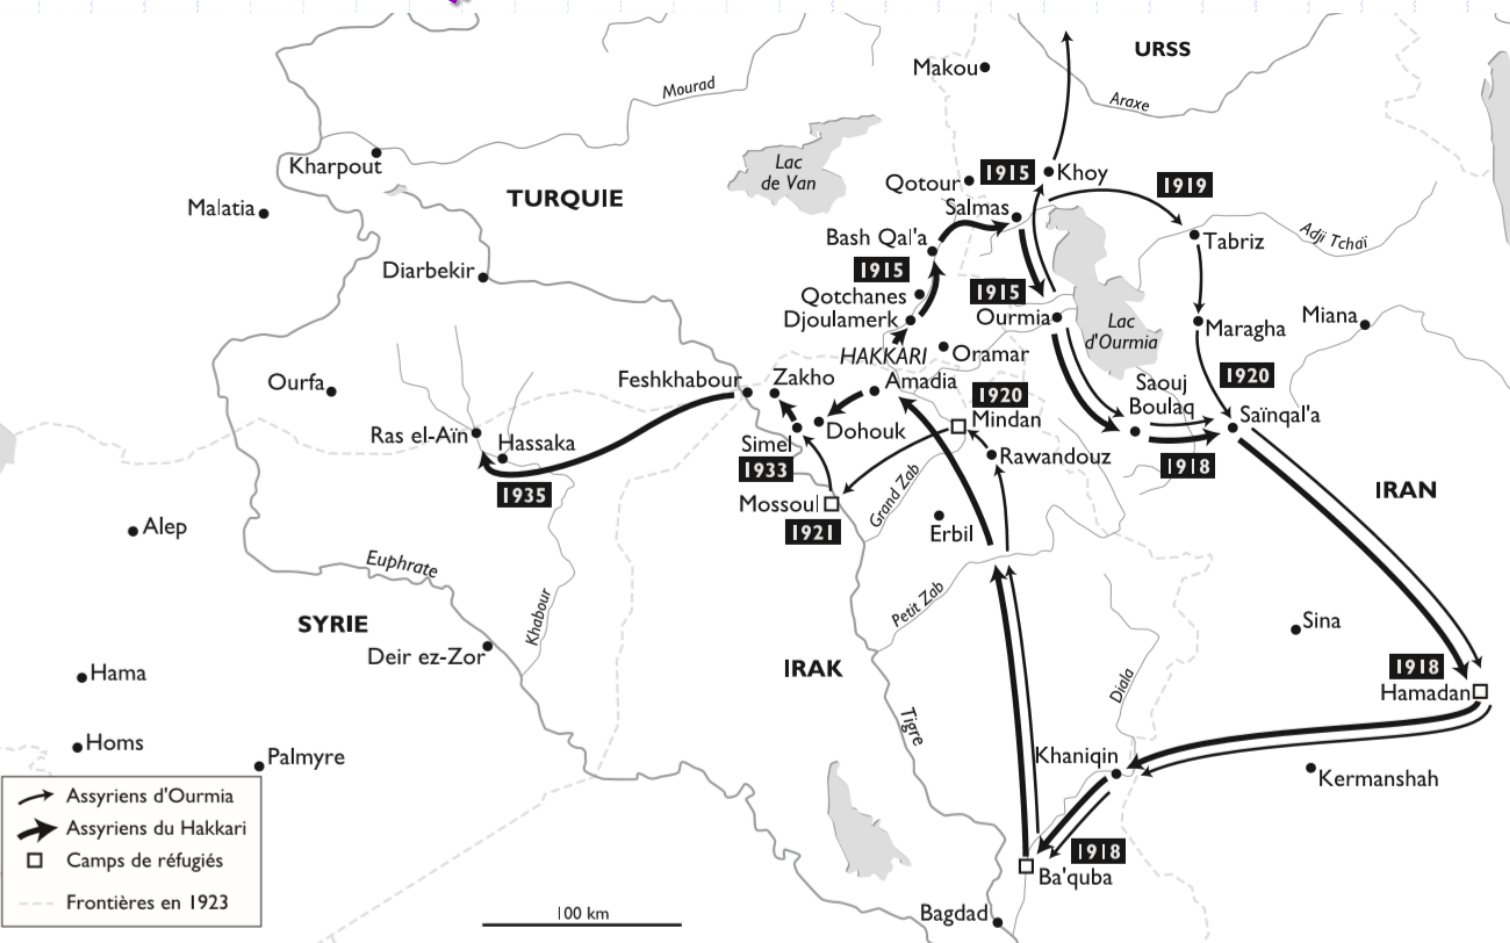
URSS
Makou
Mourad
Araxe
Kharpout
Lac de Van
Qotour
1915
Khoy
1919
Malatia
TURQUIE
Salmas
Adji Tchaï
Bash Qal'a
Tabriz
Diarbekir
1915
Qotchanes
1915
Djoulamerk
Ourmia
Lac d'Ourmia
Maragha
Miana
HAKKARI
Oramar
Ourfa
Feshkhabour
Zakho
Amadia
1920
Saouj Boulaq
1920
Saïnqal'a
Ras el-Aïn
Hassaka
Dohouk
Mindan
Simel
Rawandouz
1918
1933
IRAN
1935
Mossoul
Grand Zab
1921
Alep
Erbil
Euphrate
Petit Zab
Sina
SYRIE
Khabour
Deir ez-Zor
IRAK
Diala
1918
Hama
Hamadan
Tigre
Homs
Palmyre
Khaniqin
Kermanshah
Assyriens d'Ourmia
Assyriens du Hakkari
Camps de réfugiés
Frontières en 1923
1918
Ba'quba
100 km
Bagdad